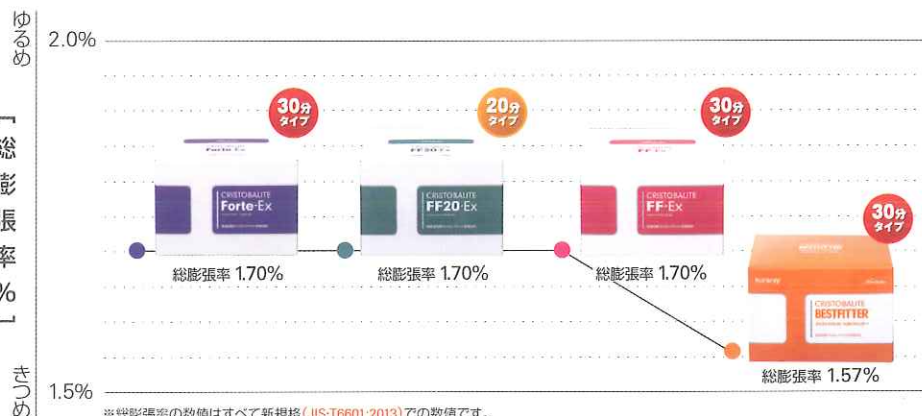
ゆるめ

2.0%

「総膨張率%」

30分タイプ

Forte-Ex

CRISTOBALITE Forte-Ex

総膨張率 1.70%

20分タイプ

FF20-Ex

CRISTOBALITE FF20-Ex

総膨張率 1.70%

30分タイプ

FF-Ex

CRISTOBALITE FF-Ex

総膨張率 1.70%

30分タイプ

CRISTOBALITE BESTFITTER

総膨張率 1.57%

きつめ

1.5%

※総膨張率の数値はすべて新規格（JIS-T6601:2013）での数値です。